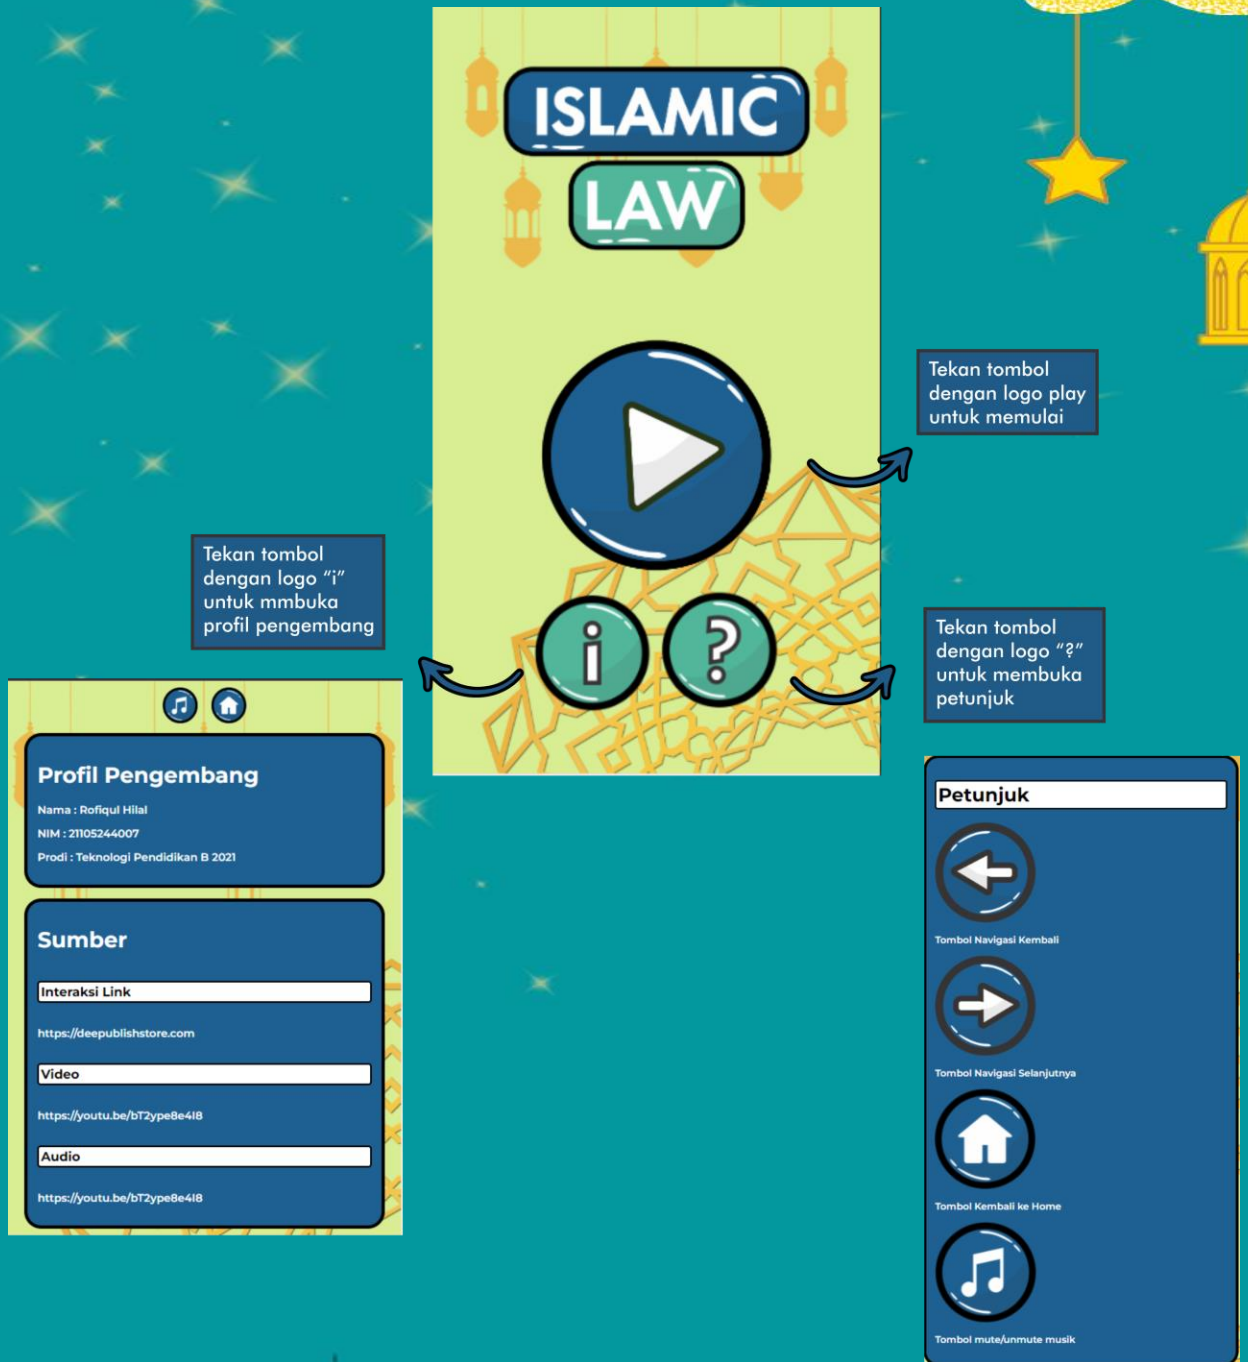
ISLAMIC LAW

Tekan tombol dengan logo play untuk memulai

Tekan tombol dengan logo "i" untuk mmbuka profil pengembang

Tekan tombol dengan logo "?" untuk membuka petunjuk

Profil Pengembang

Nama : Rofiqul Hilal

NIM : 21105244007

Prodi : Teknologi Pendidikan B 2021

Sumber

Interaksi Link

https://deepublishstore.com

Video

https://youtu.be/bT2ype8e4I8

Audio

https://youtu.be/bT2ype8e4I8

Petunjuk

Tombol Navigasi Kembali

Tombol Navigasi Selanjutnya

Tombol Kembali ke Home

Tombol mute/unmute musik